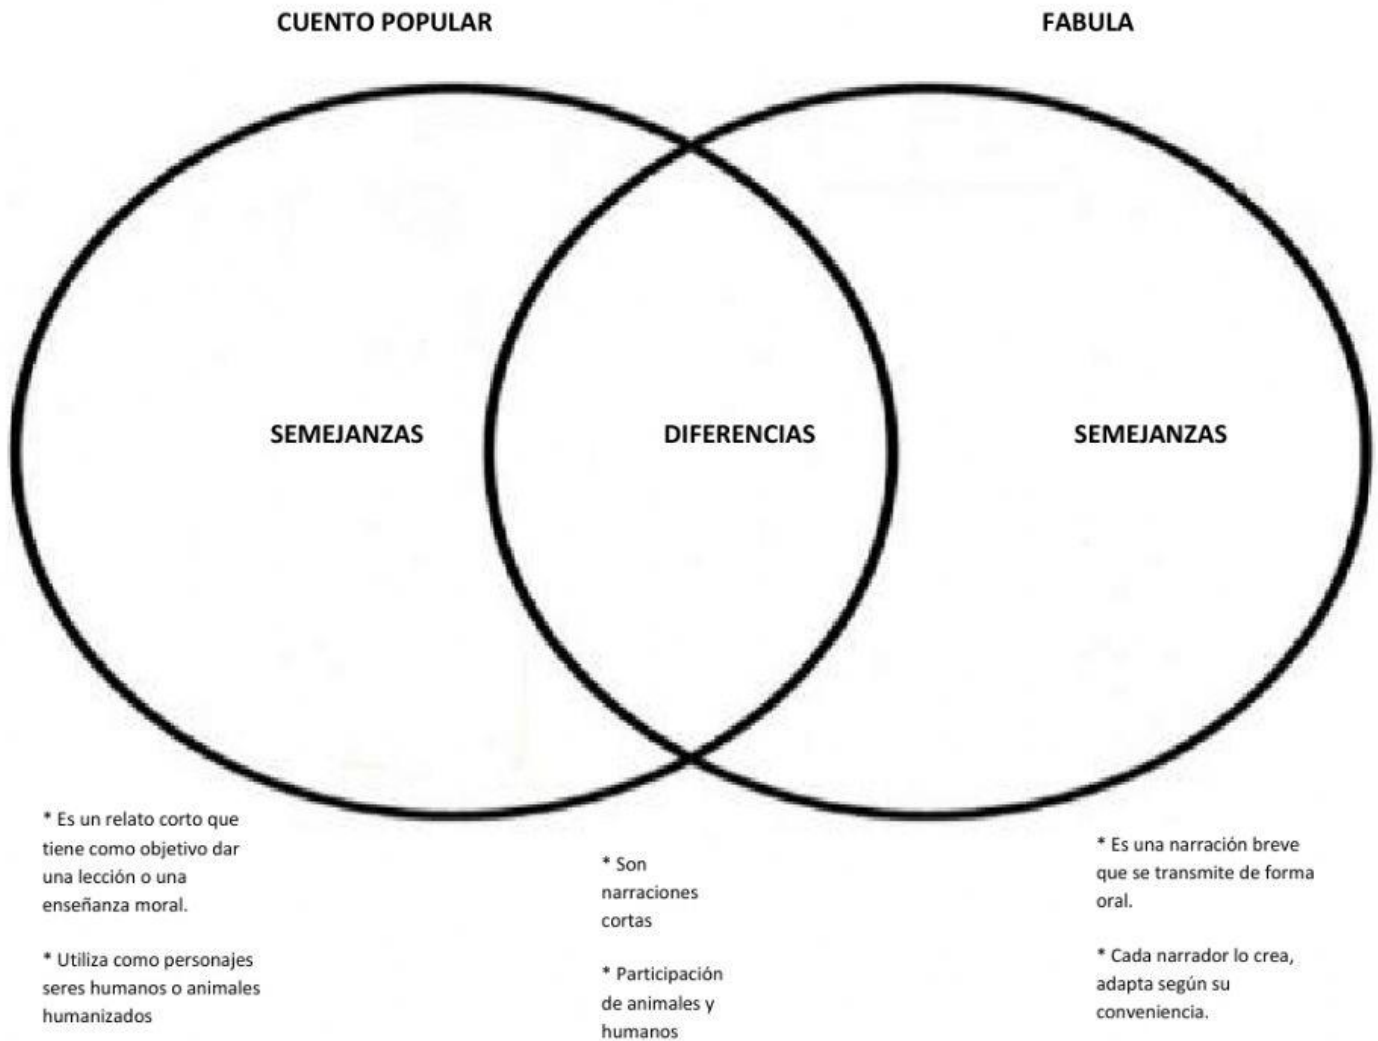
CUENTO POPULAR

FABULA

SEMEJANZAS

DIFERENCIAS

SEMEJANZAS

* Es un relato corto que tiene como objetivo dar una lección o una enseñanza moral.

* Utiliza como personajes seres humanos o animales humanizados

* Son narraciones cortas

* Participación de animales y humanos

* Es una narración breve que se transmite de forma oral.

* Cada narrador lo crea, adapta según su conveniencia.